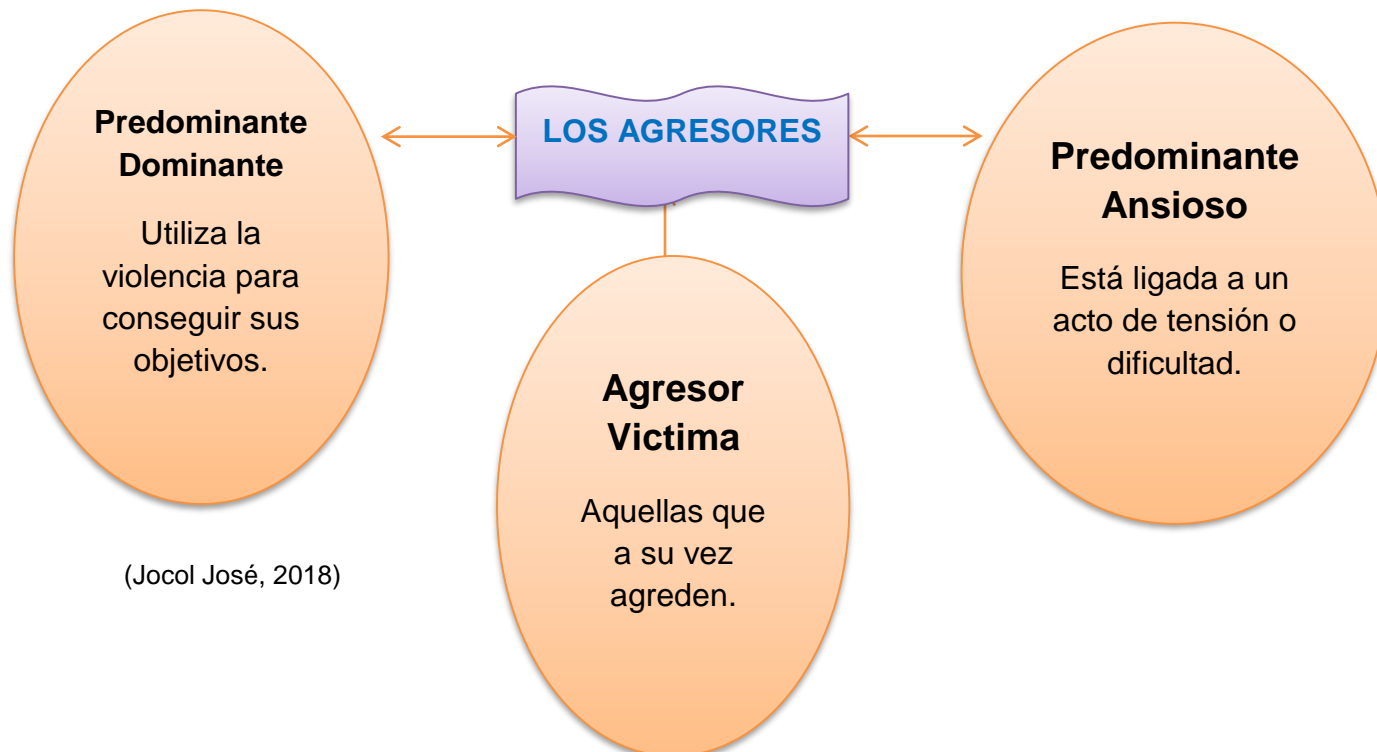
LOS AGRESORES

Predominante Dominante

Utiliza la violencia para conseguir sus objetivos.

Agresor Victima

Aquellas que a su vez agreden.

Predominante Ansioso

Está ligada a un acto de tensión o dificultad.

(Jocol José, 2018)